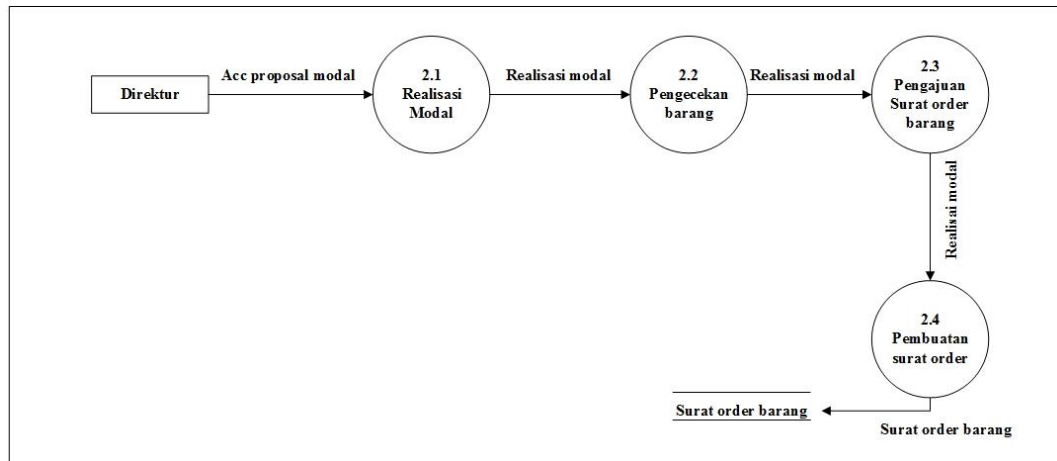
Direktur

Acc proposal modal

2.1
Realisasi
Modal

Realisasi modal

2.2
Pengecekan
barang

Realisasi modal

2.3
Pengajuan
Surat order
barang

Realisasi modal

2.4
Pembuatan
surat order

Surat order barang

Surat order barang